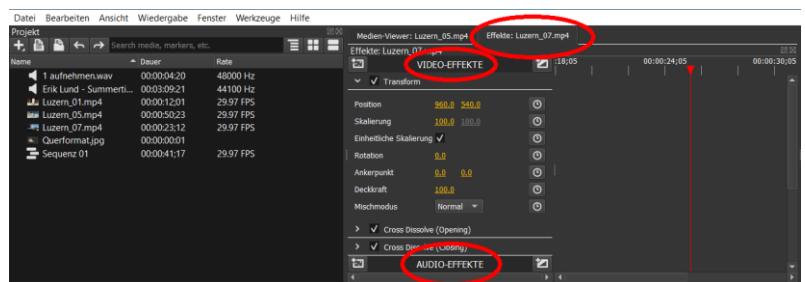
Datei Bearbeiten Ansicht Wiedergabe Fenster Werkzeuge Hilfe

Projekt

Search media, markers, etc.

| Name | Dauer | Rate |
|---|---|---|
| 1 aufnehmen.wav | 00:00:04:20 | 48000 Hz |
| Erik Lund - Summerti... | 00:03:09:21 | 44100 Hz |
| Luzern_01.mp4 | 00:00:12:01 | 29.97 FPS |
| Luzern_05.mp4 | 00:00:50:23 | 29.97 FPS |
| Luzern_07.mp4 | 00:00:23:12 | 29.97 FPS |
| Querformat.jpg | 00:00:00:01 | |
| Sequenz 01 | 00:00:41:17 | 29.97 FPS |

Medien-Viewer: Luzern_05.mp4 Effekte: Luzern_07.mp4

Effekte: Luzern_07.mp4

VIDEO-EFFEKTE

Transform

Position 960.0 540.0

Skalierung 100.0 100.0

Einheitliche Skalierung

Rotation 0.0

Ankerpunkt 0.0 0.0

Deckkraft 100.0

Mischmodus Normal

Cross Dissolve (Opening)

Cross Dissolve (Closing)

AUDIO-EFFEKTE

:18;05 00:00:24;05 00:00:30;05